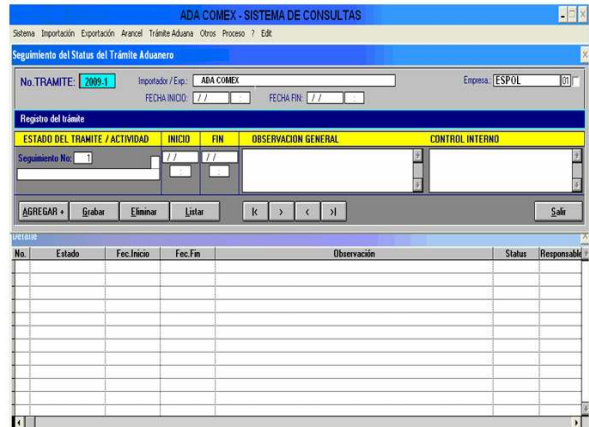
ADA COMEX - SISTEMA DE CONSULTAS

Sistema Importación Exportación Arancel Trámite Aduana Otros Proceso ? Edit

Seguimiento del Status del Trámite Aduanero

No.TRAMITE: 2009-1 Importador / Exp.: ADA COMEX Empresa: ESPOL 01

FECHA INICIO: / / : FECHA FIN: / / :

Registro del trámite

| ESTADO DEL TRAMITE / ACTIVIDAD | INICIO | FIN | OBSERVACION GENERAL | CONTROL INTERNO |
|---|---|---|---|---|
| Seguimiento No: 1 | / / : | / / : | | |

AGREGAR + Grabar Eliminar Listar |< > < >| Salir

Detalle

| No. | Estado | Fec.Inicio | Fec.Fin | Observación | Status | Responsable |
|---|---|---|---|---|---|---|